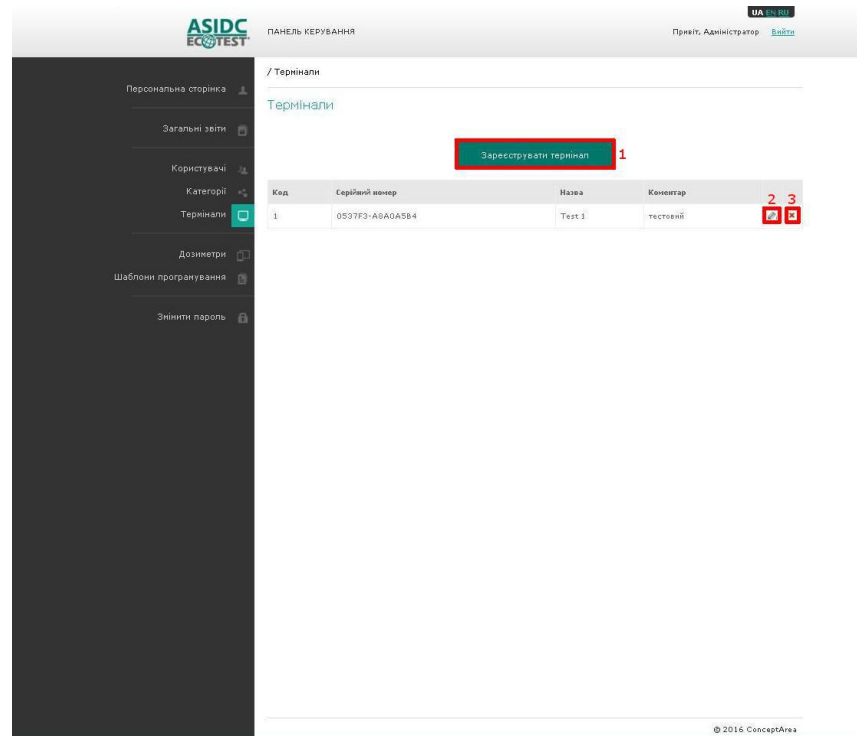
UA EN RU

ASIDC ECOTEST

ПАНЕЛЬ КЕРУВАННЯ

Привіт, Адміністратор Вийти

Персональна сторінка

Загальні звіти

Користувачі

Категорії

Термінали

Дозиметри

Шаблони програмування

Змінити пароль

/ Термінали

Термінали

Зареєструвати термінал 1

| Код | Серійний номер | Назва | Коментар | 2 3 |
|---|---|---|---|---|
| 1 | 0537F3-A8A0A5B4 | Test 1 | тестовий | |

© 2016 ConceptArea